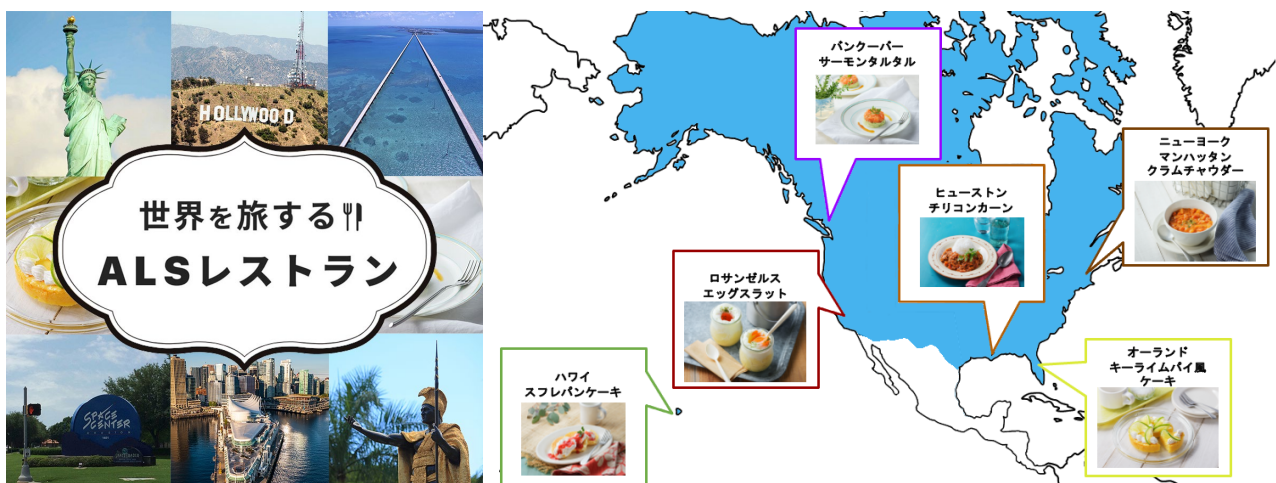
HOLLYWOOD

世界を旅する

ALSレストラン

SPACE CENTER

バンクーバー
サーモンタルタル

ニューヨーク
マンハッタン
クラムチャウダー

ヒューストン
チリコンカーン

ロサンゼルス
エッグスラット

オーランド
キーライムパイ風
ケーキ

ハワイ
スフレパンケーキ